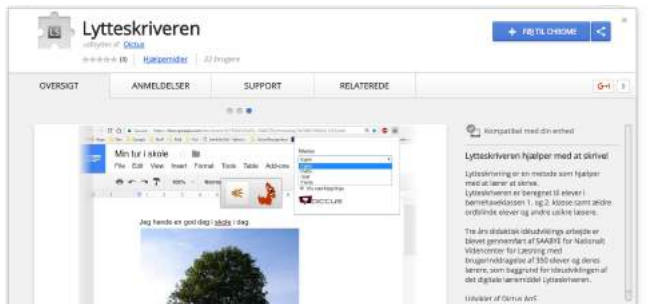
Lytteskriveren
udbyder af: Dictus
(9) | Hjælpemidler | 22 brugere

+ FØJ TIL CHROME

OVERSIGT
ANMELDELSER
SUPPORT
RELATEREDE

G+ 1

Min tur i skole
File Edit View Insert Format Tools Table Add-ons

Dictus

Jeg havde en god dag i skole i dag.

Kompatibel med din enhed

Lytteskriveren hjælper med at skrive!

Lytteskrivning er en metode som hjælper med at lærer at skrive. Lytteskriveren er beregnet til elever i børnehaveklassen 1. og 2. klasse samt ældre ordblinde elever og andre usikre læsere.

Tre års didaktisk idéudviklings arbejde er blevet gennemført af SAABYE for Nationalt Videncenter for Læsning med brugerinddragelse af 350 elever og deres lærere, som baggrund for idéudviklingen af det digitale læremiddel Lytteskriveren.

Udviklet af Dictus ApS